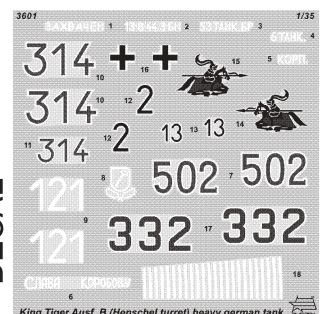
3601

1/35

БАЖЕНОВ 1

ПЛЕЩУНОВ 2

53 ТАНК. БР 3

6 ТАНК. 4

5 КОРП.

314 10

16

15

314 10

12 2

14

11 314

12 2

13 13 13

8

502 7 502

121

9 121

332 17 332

СЛАВИН КОРОБОВ 6

18

King Tiger Ausf. B (Henschel turret) heavy german tank